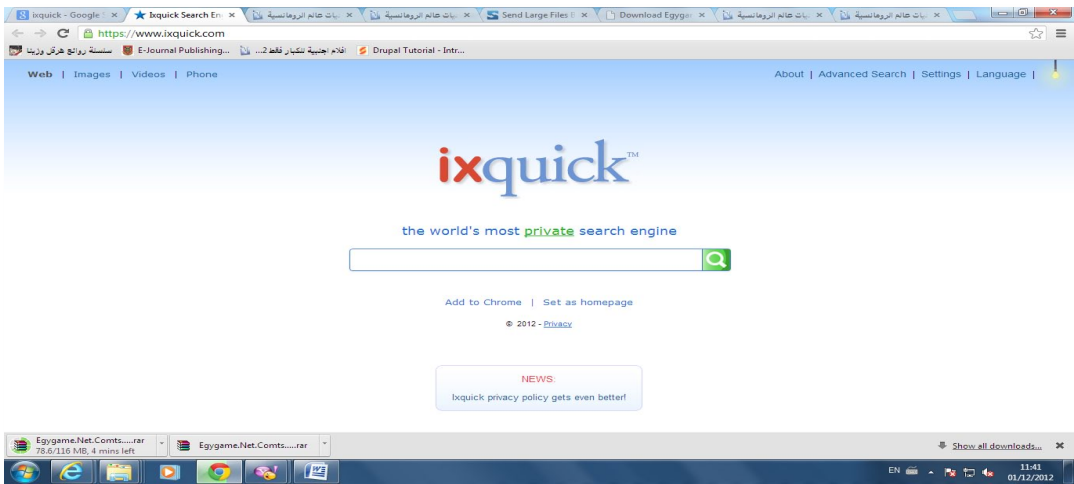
ixquick - Google × | Ixquick Search En × | ...يات عالم الرومانسية × | ...يات عالم الرومانسية × | ...يات عالم الرومانسية × | Send Large Files × | Download Egyga × | ...يات عالم الرومانسية × | ...يات عالم الرومانسية × | ...يات عالم الرومانسية ×

https://www.ixquick.com

سلسلة روائع هرقل وزينا | E-Journal Publishing... | افلام اجنبية للكبار فقط 2... | Drupal Tutorial - Intr...

Web | Images | Videos | Phone

About | Advanced Search | Settings | Language |

ixquick™

the world's most private search engine

Add to Chrome | Set as homepage

© 2012 - Privacy

NEWS:

Ixquick privacy policy gets even better!

Egygame.Net.Comts.....rar
78.6/116 MB, 4 mins left

Egygame.Net.Comts.....rar

Show all downloads...

EN

11:41
01/12/2012